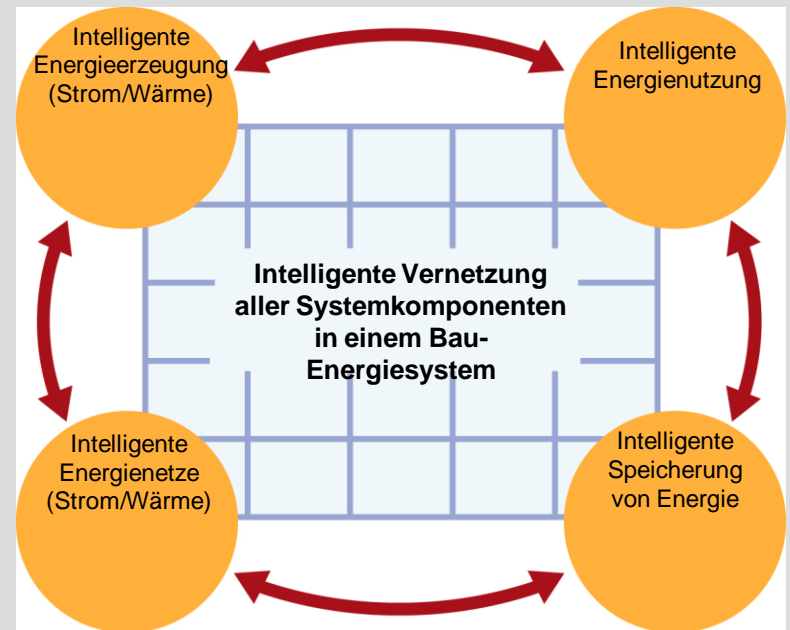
Intelligente Energieerzeugung (Strom/Wärme)

Intelligente Energienutzung

Intelligente Vernetzung aller Systemkomponenten in einem Bau-Energiesystem

Intelligente Energienetze (Strom/Wärme)

Intelligente Speicherung von Energie